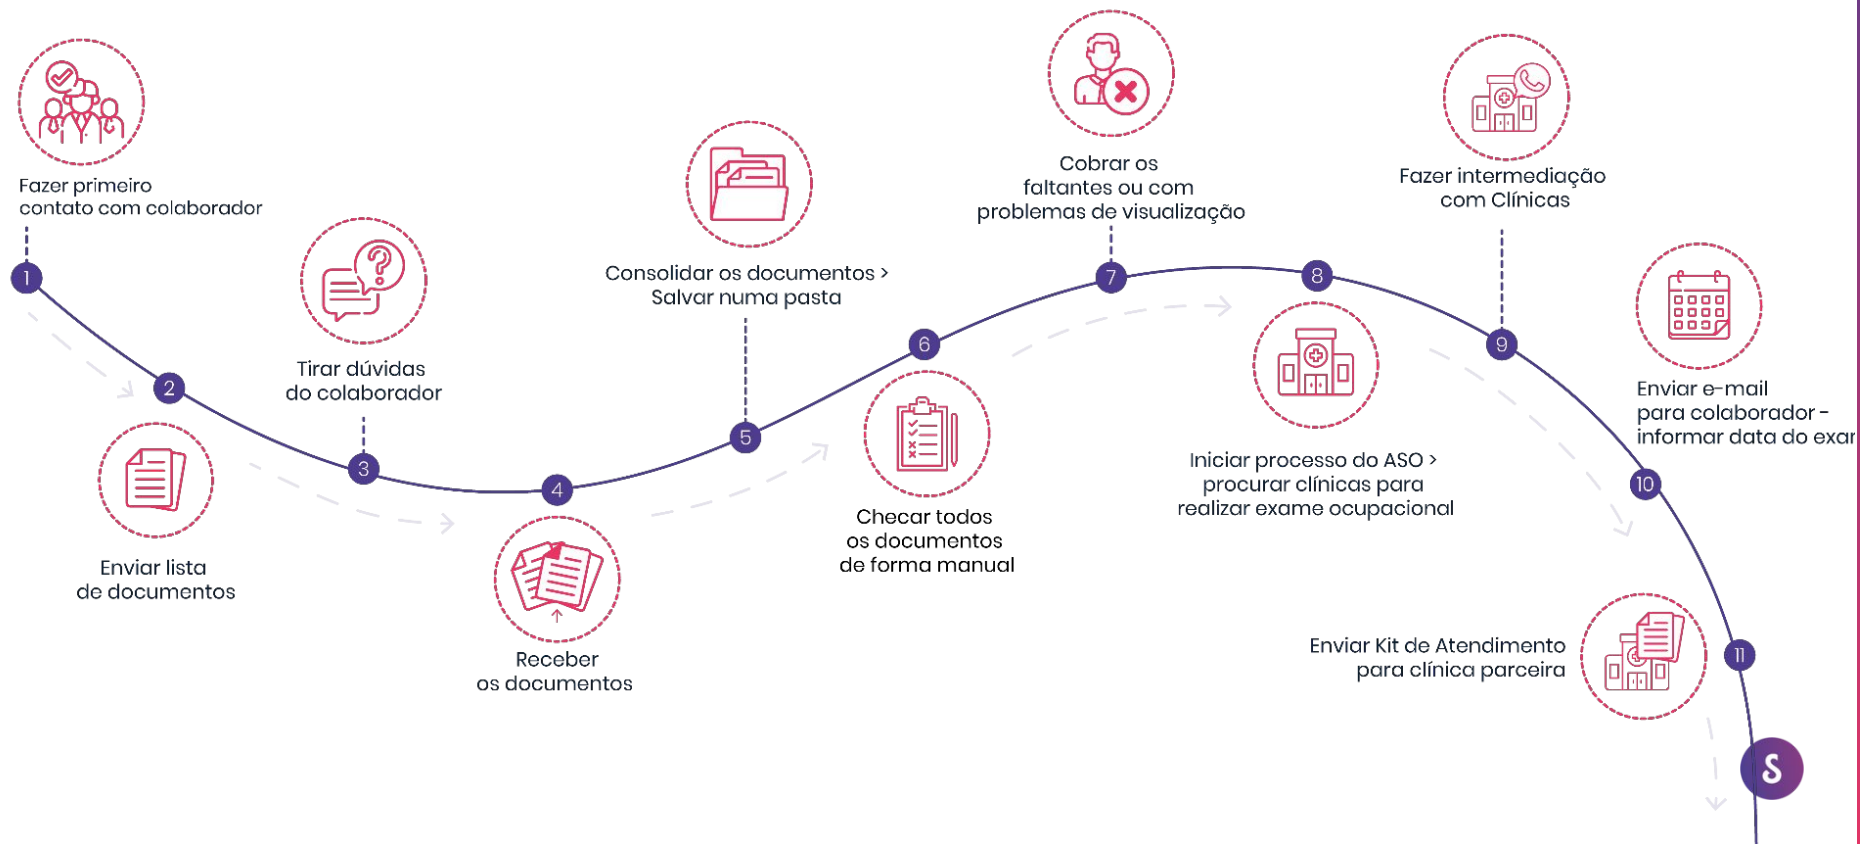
Fazer primeiro contato com colaborador

1

2

Enviar lista de documentos

Tirar dúvidas do colaborador

3

4

Receber os documentos

Consolidar os documentos > Salvar numa pasta

5

6

Checar todos os documentos de forma manual

Cobrar os faltantes ou com problemas de visualização

7

8

Iniciar processo do ASO > procurar clínicas para realizar exame ocupacional

Fazer intermediação com Clínicas

9

Enviar e-mail para colaborador - informar data do exar

10

Enviar Kit de Atendimento para clínica parceira

11

S